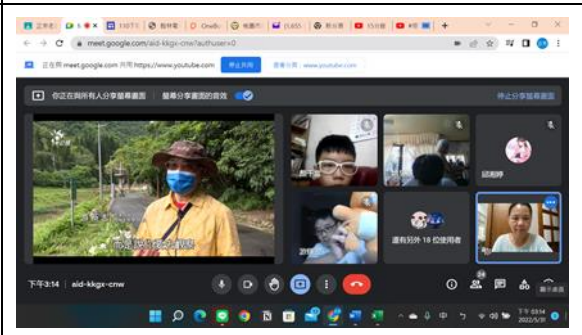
meet.google.com/aid-kkgx-cnw?authuser=0

正在與 meet.google.com 共用 https://www.youtube.com 停止共用 改為分享 www.youtube.com

你正在與所有人分享螢幕畫面 螢幕分享畫面的音訊

停止分享

邱老師

還有另外 18 位使用者

下午3:14 | aid-kkgx-cnw

24

下午 03:14
2022/5/31